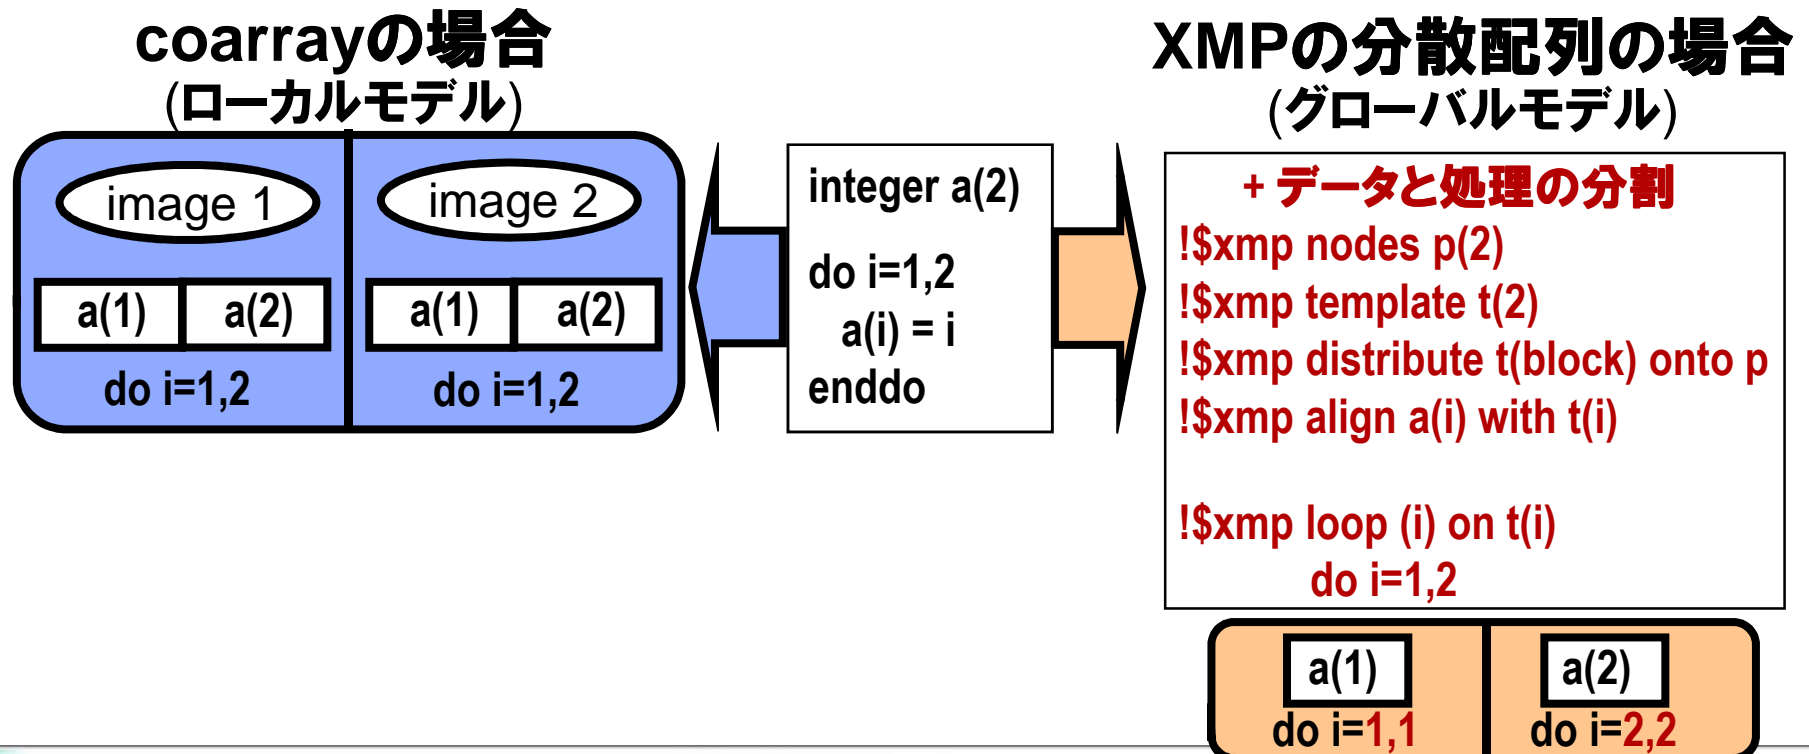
coarrayの場合
(ローカルモデル)

image 1

a(1) | a(2)

do i=1,2

image 2

a(1) | a(2)

do i=1,2

integer a(2)

do i=1,2
a(i) = i
enddo

XMPの分散配列の場合
(グローバルモデル)

+ データと処理の分割
!$xmp nodes p(2)
!$xmp template t(2)
!$xmp distribute t(block) onto p
!$xmp align a(i) with t(i)

!$xmp loop (i) on t(i)
do i=1,2

a(1)
do i=1,1

a(2)
do i=2,2